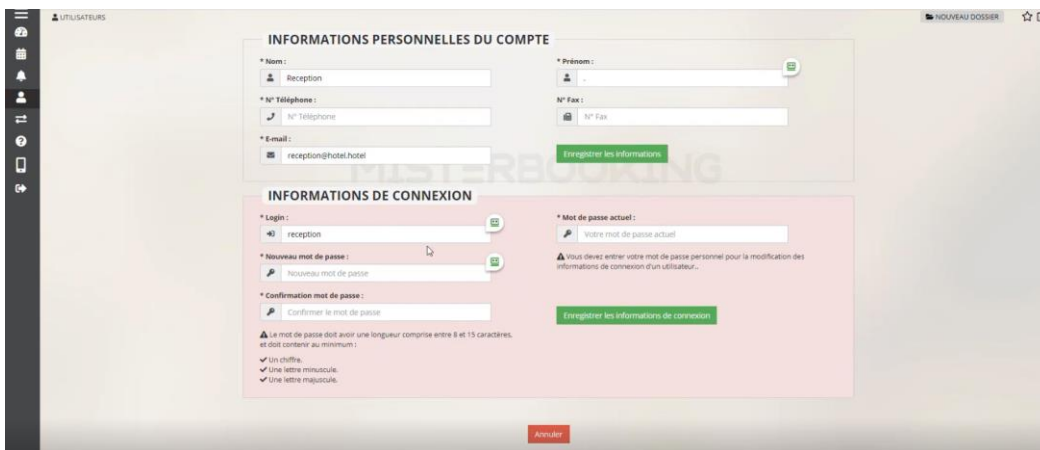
UTILISATEURS

NOUVEAU DOSSIER

INFORMATIONS PERSONNELLES DU COMPTE

* Nom :
Reception

* Prénom :
.

* N° Téléphone :
N° Téléphone

N° Fax :
N° Fax

* E-mail :
reception@hotel.hotel

Enregistrer les informations

MISTERBOOKING

INFORMATIONS DE CONNEXION

* Login :
reception

* Mot de passe actuel :
Votre mot de passe actuel

* Nouveau mot de passe :
Nouveau mot de passe

Vous devez entrer votre mot de passe personnel pour la modification des informations de connexion d'un utilisateur..

* Confirmation mot de passe :
Confirmer le mot de passe

Enregistrer les informations de connexion

Le mot de passe doit avoir une longueur comprise entre 8 et 15 caractères, et doit contenir au minimum :

Un chiffre.
Une lettre minuscule.
Une lettre majuscule.

Annuler